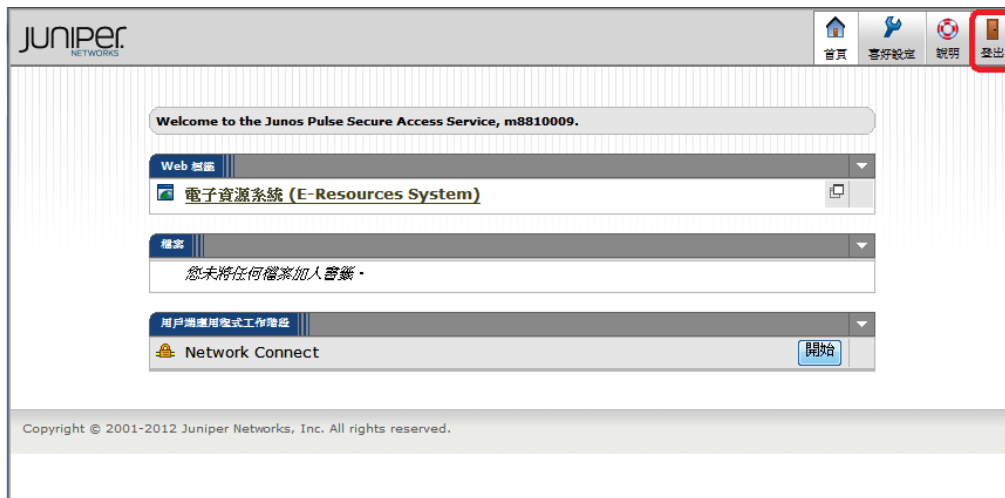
JUNIPER NETWORKS

首頁 喜好設定 說明 登出

Welcome to the Junos Pulse Secure Access Service, m8810009.

Web 書籤

電子資源系統 (E-Resources System)

檔案

您未將任何檔案加入書籤。

用戶端應用程式工作階段

Network Connect

開始

Copyright © 2001-2012 Juniper Networks, Inc. All rights reserved.